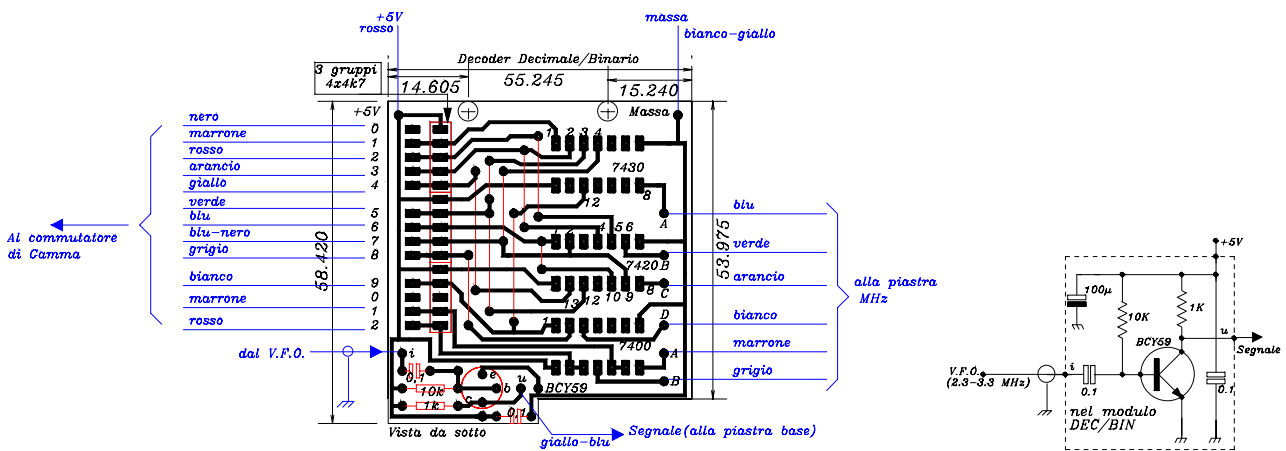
+5V
rosso

massa
bianco-giallo

3 gruppi
4x4k7

Decoder Decimale/Binario

14.605
55.245
15.240

+5V
Massa

nero 0
marrone 1
rosso 2
arancio 3
giallo 4
verde 5
blu 6
blu-nero 7
grigio 8
bianco 9
marrone 0
rosso 1
2

Al commutatore
di Gamma

58.420

1 2 3 4
7430
8
12
A
1 2 4 5 6
7420
B
13 12 10 9 8
C
1
D
7400
A
B

53.975

blu
verde
arancio
bianco
marrone
grigio

alla piastra
MHz

dal V.F.O.

i
0.1
10k
1k
e
c
b
u
BCY59
0.1

Vista da sotto

giallo-blu
Segnale (alla piastra base)

+5V
100µ
10K
1K
u
Segnale
BCY59
V.F.O.
(2.3-3.3 MHz)
i
0.1
0.1
nel modulo
DEC/BIN